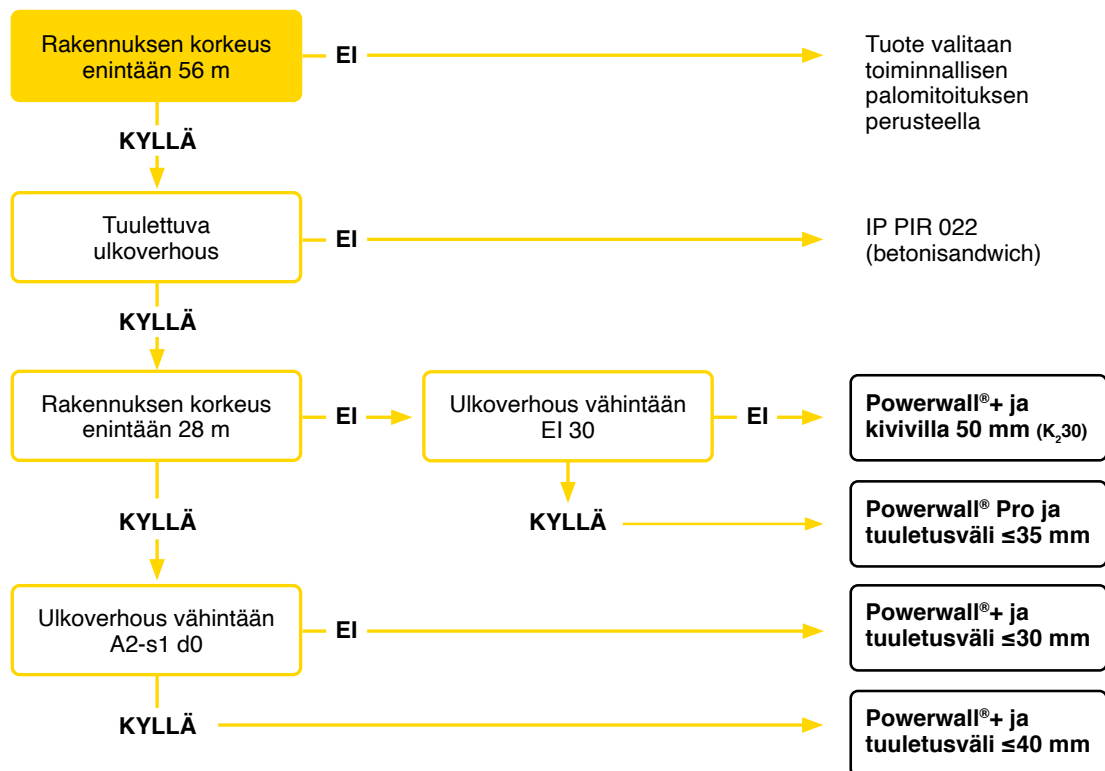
Rakennuksen korkeus enintään 56 m

EI

Tuote valitaan toiminnallisen palomitoituksen perusteella

KYLLÄ

Tuulettuva ulkoverhous

EI

IP PIR 022 (betonisandwich)

KYLLÄ

Rakennuksen korkeus enintään 28 m

EI

Ulkoverhous vähintään EI 30

EI

Powerwall®+ ja kivivilla 50 mm ($K_2$30)

KYLLÄ

KYLLÄ

Powerwall® Pro ja tuuletusväli ≤35 mm

Ulkoverhous vähintään A2-s1 d0

EI

Powerwall®+ ja tuuletusväli ≤30 mm

KYLLÄ

Powerwall®+ ja tuuletusväli ≤40 mm